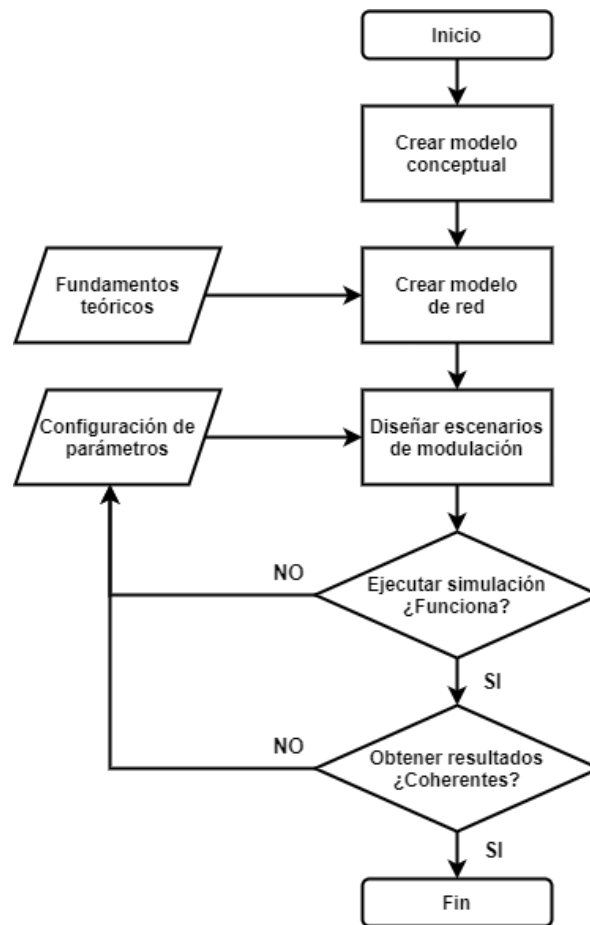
Inicio

Crear modelo conceptual

Fundamentos teóricos

Crear modelo de red

Configuración de parámetros

Diseñar escenarios de modulación

NO

Ejecutar simulación ¿Funciona?

SI

NO

Obtener resultados ¿Coherentes?

SI

Fin